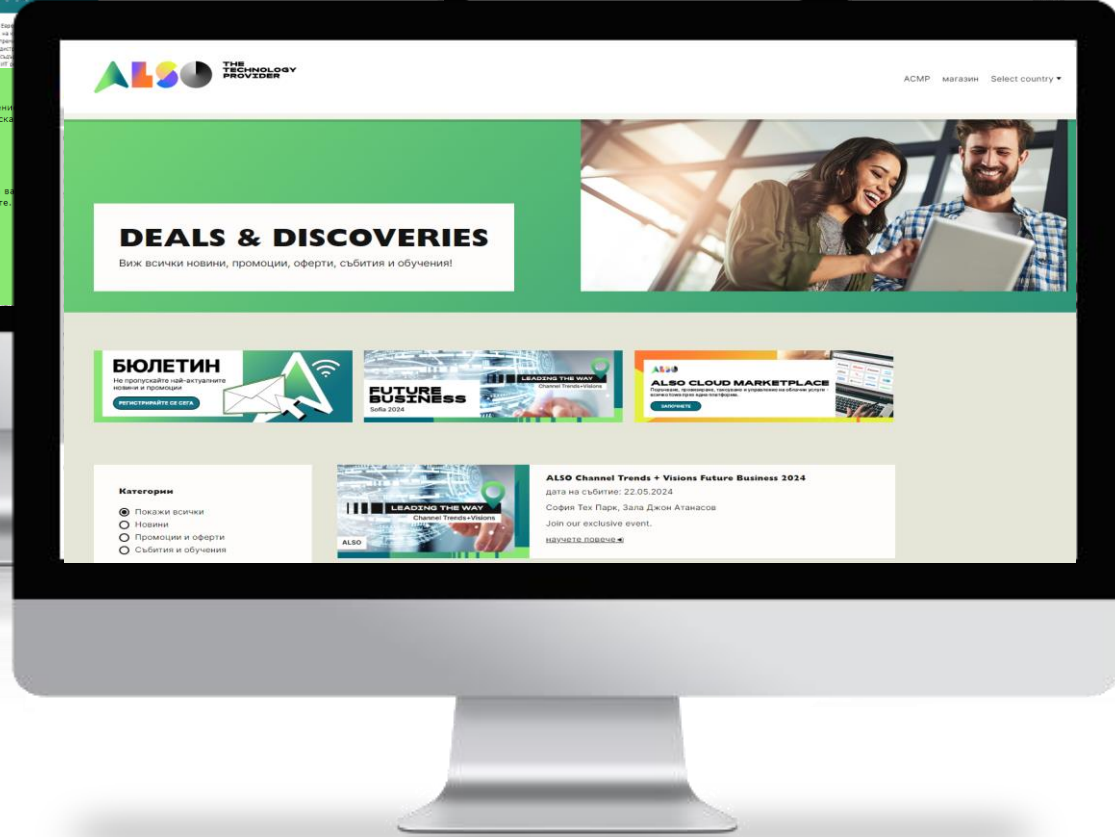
ALSO THE TECHNOLOGY PROVIDER

ACMP магазин Select country

DEALS & DISCOVERIES
Виж всички новини, промоции, оферти, събития и обучения!

БЮЛЕТИН
Не пропускайте най-актуалните новини и промоции
РЕГИСТРИРАЙТЕ СЕ СЕГА

FUTURE BUSINESS
Sofia 2024
LEADING THE WAY
Channel Trends+Visions

ALSO
ALSO CLOUD MARKETPLACE
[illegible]
ЗАПОЧНЕТЕ

Категории
Покажи всички
Новини
Промоции и оферти
Събития и обучения

LEADING THE WAY
Channel Trends+Visions
ALSO

ALSO Channel Trends + Visions Future Business 2024
дата на събитие: 22.05.2024
София Тех Парк, Зала Джон Атанасов
Join our exclusive event.
научете повече